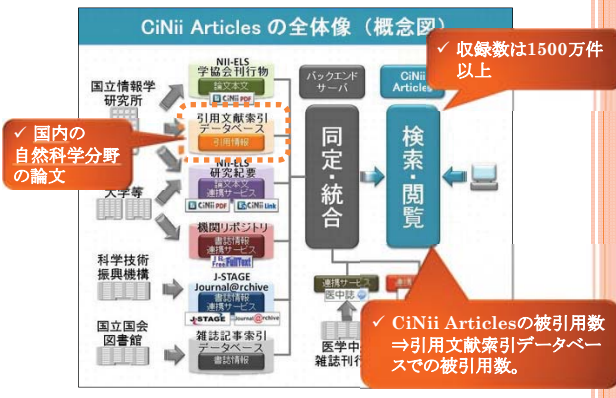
CiNii Articles の全体像（概念図）

✓ 収録数は1500万件以上

国立情報学研究所

NII-ELS 学協会刊行物
論文本文
CiNii PDF

引用文献索引データベース
引用情報

✓ 国内の自然科学分野の論文

大学等

NII-ELS 研究紀要
論文本文
連携サービス
CiNii PDF CiNii Link

機関リポジトリ
書誌情報
連携サービス

科学技術振興機構

J-STAGE Journal@rchive
書誌情報
連携サービス
J-STAGE Journal@rchive

国立国会図書館

雑誌記事索引データベース
書誌情報

バックエンドサーバ

同定・統合

CiNii Articles

検索・閲覧

連携サービス
医中誌

医学中央雑誌刊行会

✓ CiNii Articlesの被引用数⇒引用文献索引データベースでの被引用数。